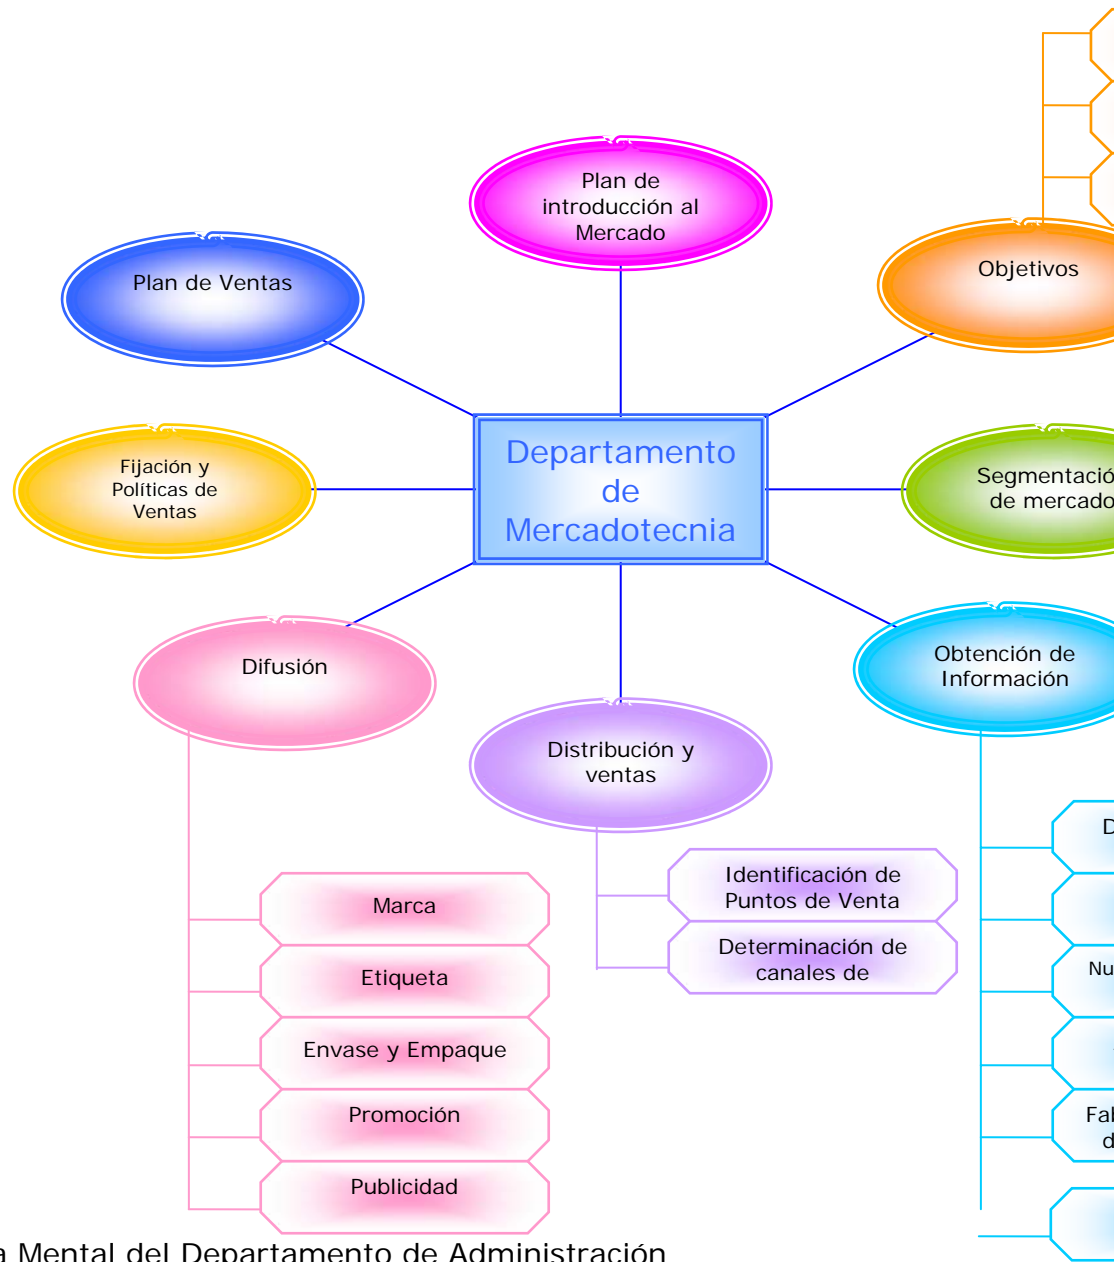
Plan de introducción al Mercado

Plan de Ventas

Objetivos

Departamento de Mercadotecnia

Fijación y Políticas de Ventas

Segmentació de mercado

Difusión

Obtención de Información

Distribución y ventas

Identificación de Puntos de Venta

Determinación de canales de

Marca

Etiqueta

Envase y Empaque

Promoción

Publicidad

D

Nu

Fal d

a Mental del Departamento de Administración